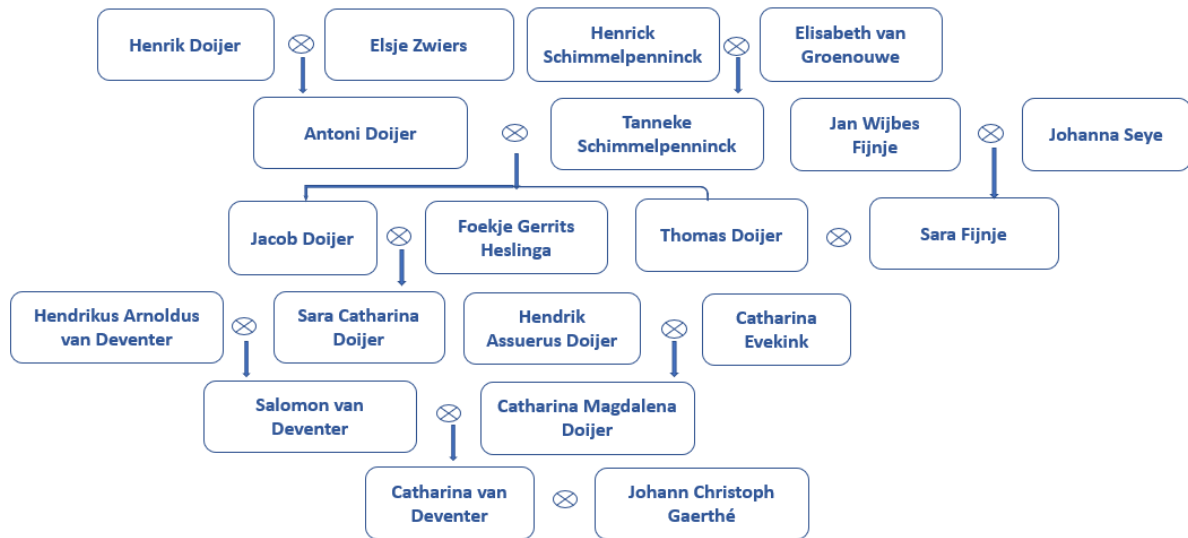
Henrik Doijer $\otimes$ Elsje Zwiers

Henrick Schimmelpenninck $\otimes$ Elisabeth van Groenouwe

Antoni Doijer $\otimes$ Tanneke Schimmelpenninck

Jan Wijbes Fijnje $\otimes$ Johanna Seye

Jacob Doijer $\otimes$ Foekje Gerrits Heslinga

Thomas Doijer $\otimes$ Sara Fijnje

Hendrikus Arnoldus van Deventer $\otimes$ Sara Catharina Doijer

Hendrik Assuerus Doijer $\otimes$ Catharina Evekink

Salomon van Deventer $\otimes$ Catharina Magdalena Doijer

Catharina van Deventer $\otimes$ Johann Christoph Gaerthé